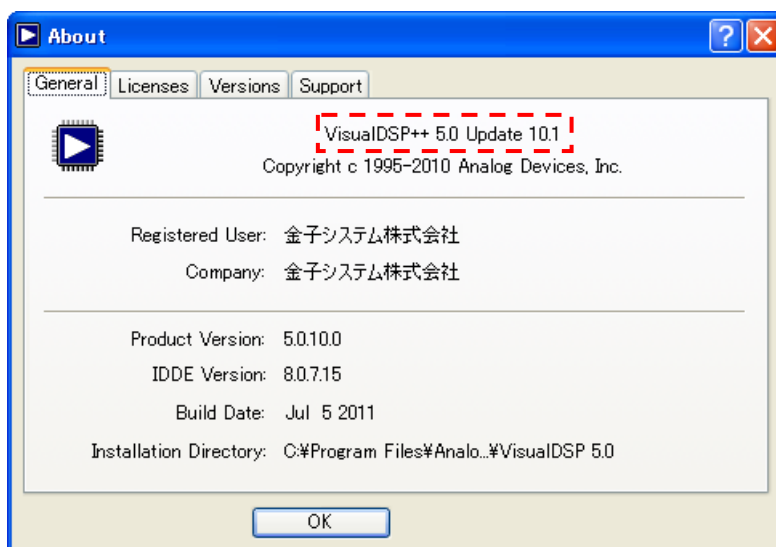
About

General | Licenses | Versions | Support

VisualDSP++ 5.0 Update 10.1
Copyright c 1995-2010 Analog Devices, Inc.

Registered User: 金子システム株式会社
Company: 金子システム株式会社

Product Version: 5.0.10.0
IDDE Version: 8.0.7.15
Build Date: Jul 5 2011
Installation Directory: C:¥Program Files¥Analo...¥VisualDSP 5.0

OK